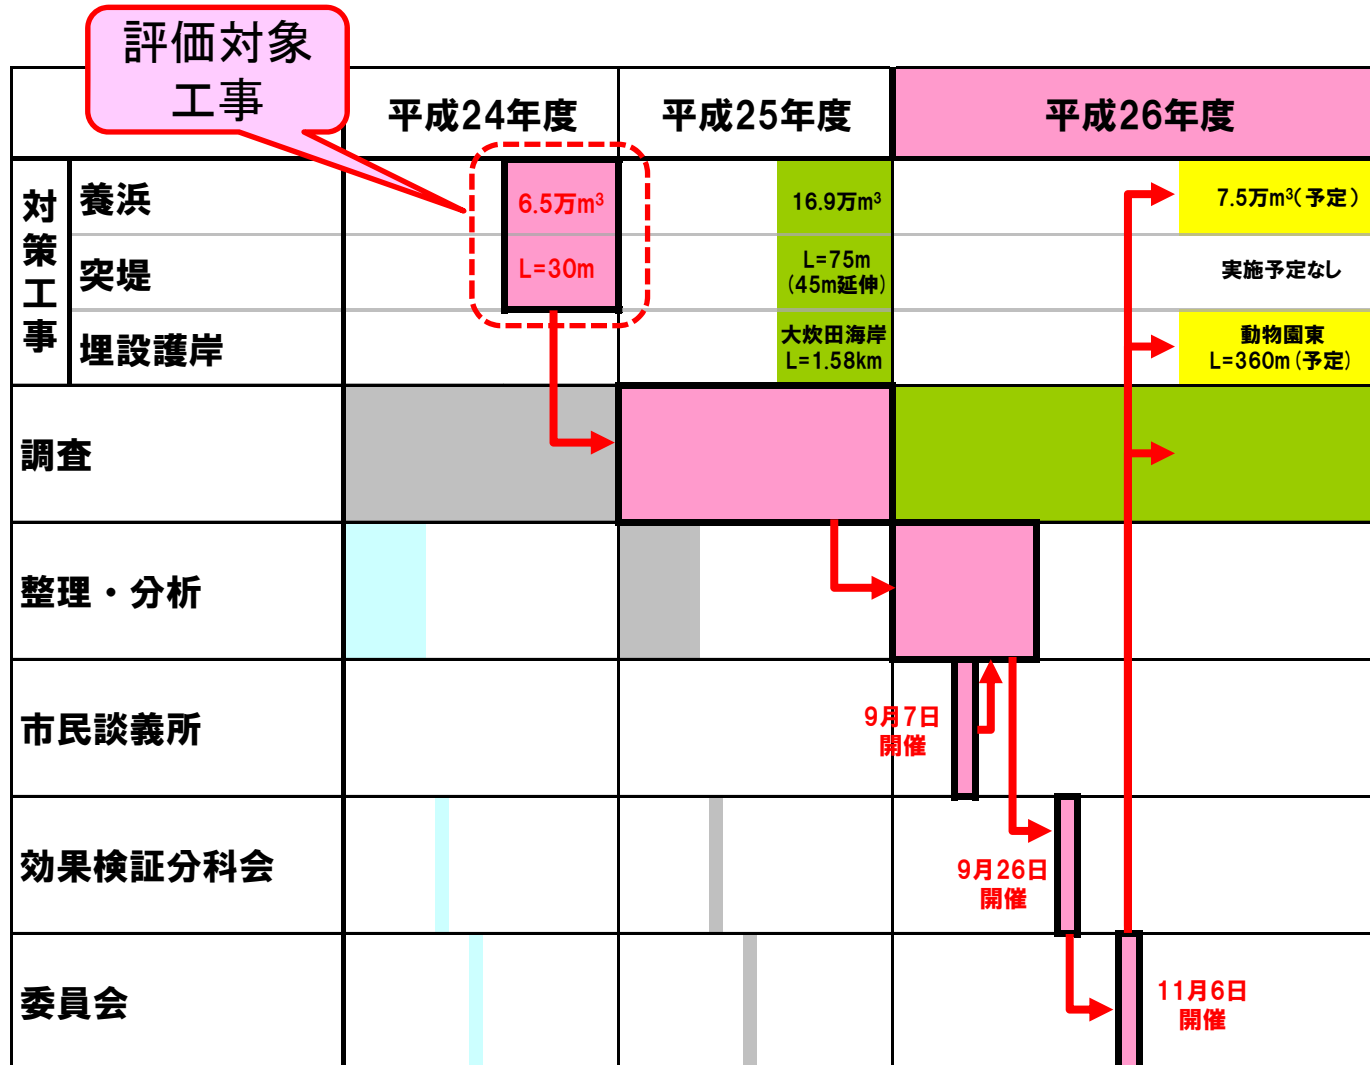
評価対象工事

|  |  | 平成24年度 | 平成25年度 | 平成26年度 |
|---|---|---|---|---|
| 対策工事 | 養浜 | 6.5万$m^3$ | 16.9万$m^3$ | 7.5万$m^3$(予定) |
|  | 突堤 | L=30m | L=75m (45m延伸) | 実施予定なし |
|  | 埋設護岸 |  | 大炊田海岸 L=1.58km | 動物園東 L=360m(予定) |
| 調査 |  |  |  |  |
| 整理・分析 |  |  |  |  |
| 市民談義所 |  |  |  | 9月7日 開催 |
| 効果検証分科会 |  |  |  | 9月26日 開催 |
| 委員会 |  |  |  | 11月6日 開催 |